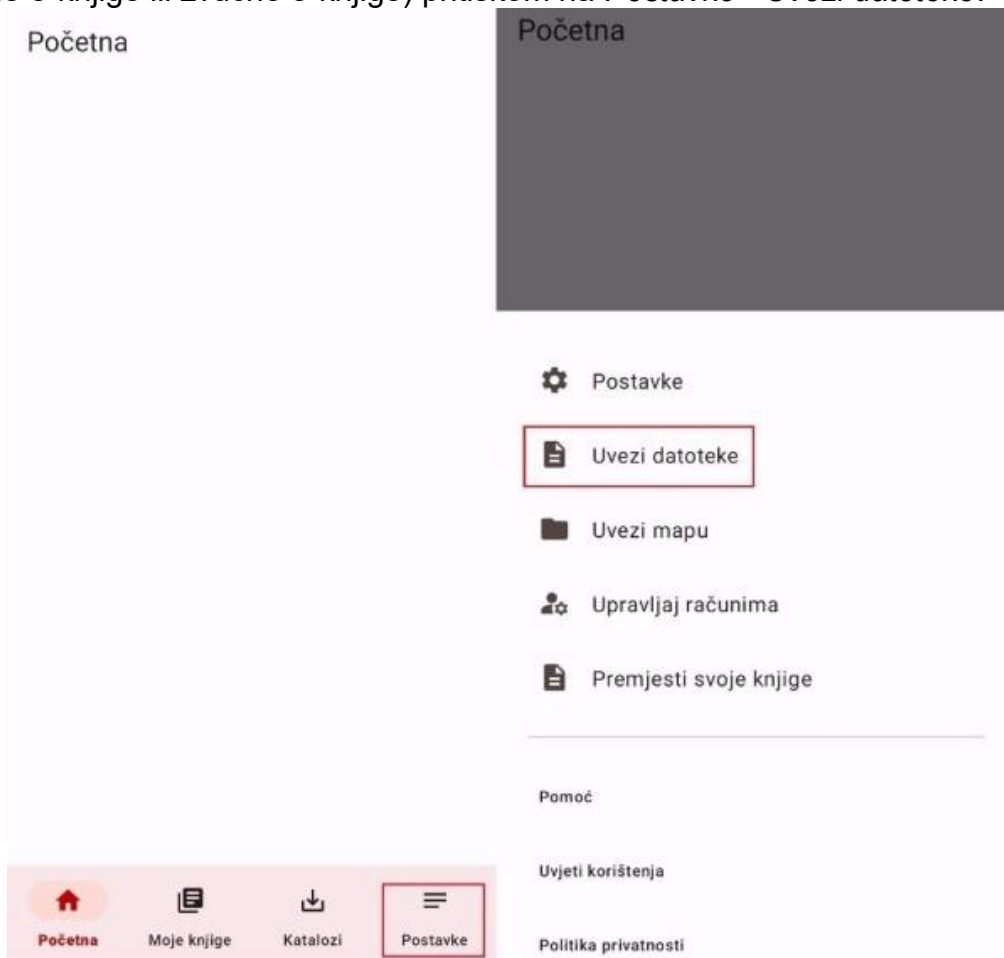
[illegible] e knjige ili Zvučne e-knjige) pritiskom na Postavke > Uvezi datoteke.

Početna

Početna Moje knjige Katalozi Postavke

Početna

Postavke

Uvezi datoteke

Uvezi mapu

Upravljaj računima

Premjesti svoje knjige

Pomoć

Uvjeti korištenja

Politika privatnosti